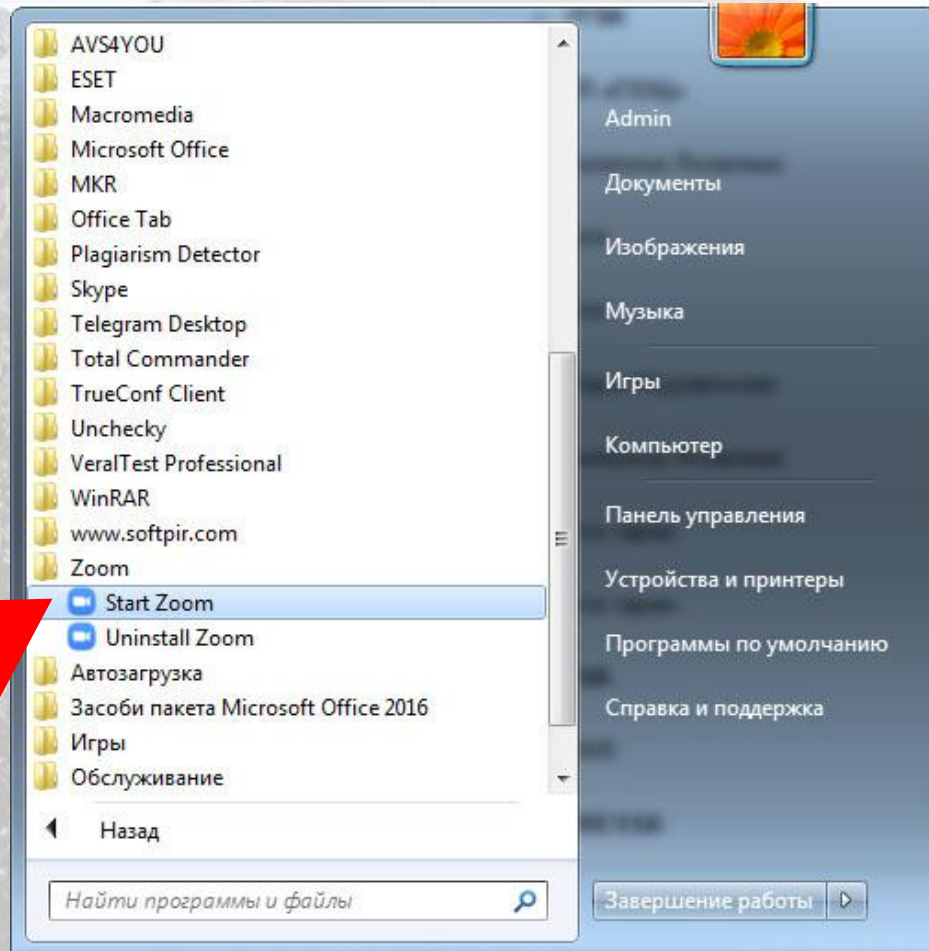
AVS4YOU
ESET
Macromedia
Microsoft Office
MKR
Office Tab
Plagiarism Detector
Skype
Telegram Desktop
Total Commander
TrueConf Client
Unchecky
VeralTest Professional
WinRAR
www.softpir.com
Zoom
Start Zoom
Uninstall Zoom
Автозагрузка
Засоби пакета Microsoft Office 2016
Игры
Обслуживание

Назад

Найти программы и файлы

Admin
Документы
Изображения
Музыка
Игры
Компьютер
Панель управления
Устройства и принтеры
Программы по умолчанию
Справка и поддержка

Завершение работы